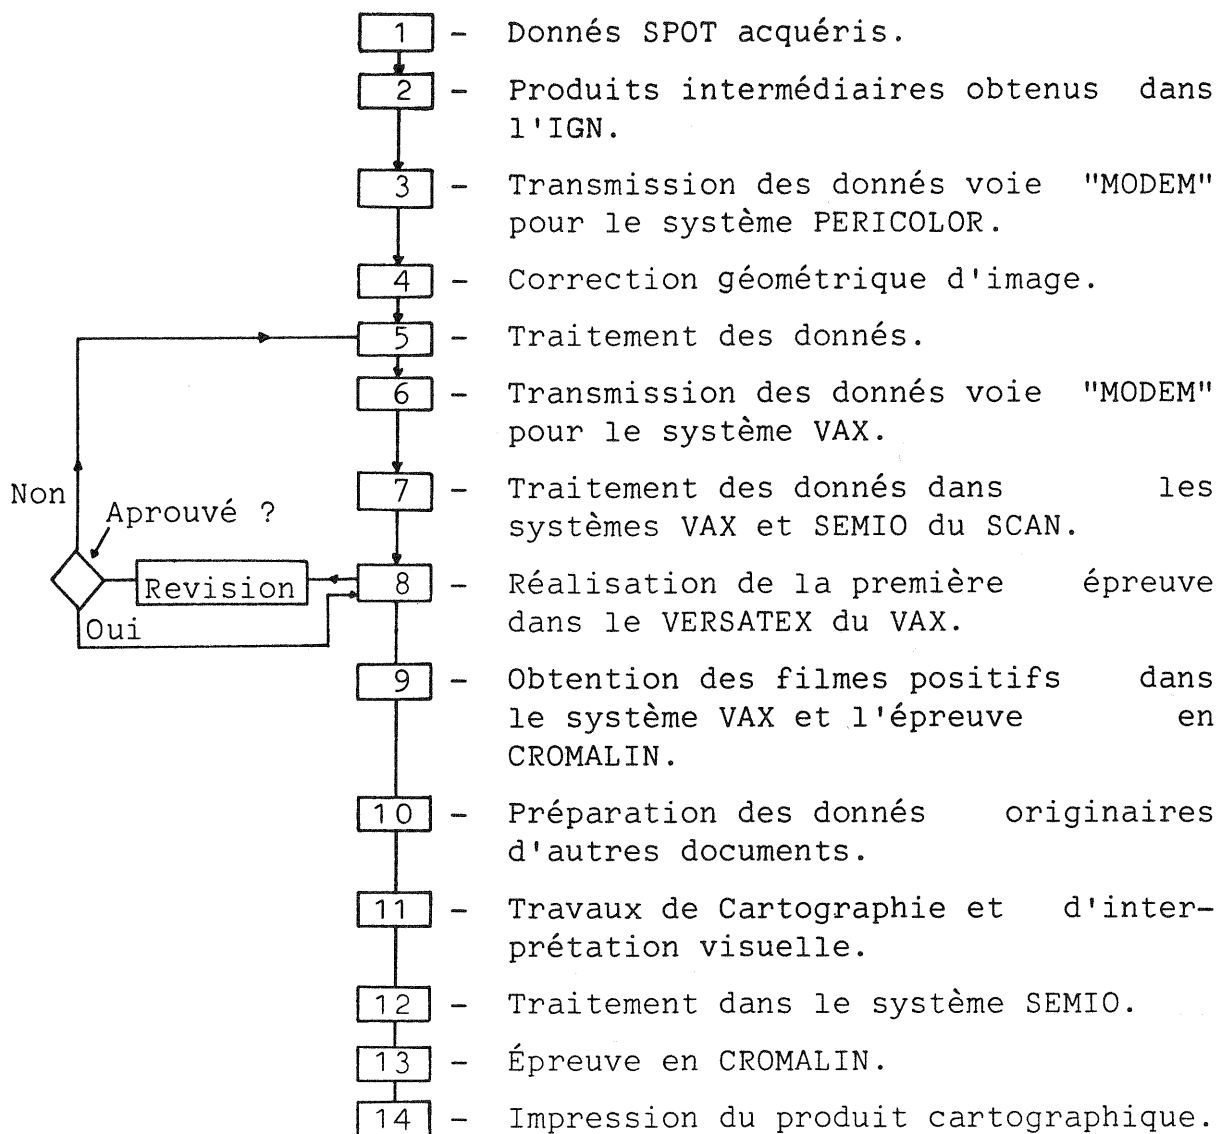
1 - Donnés SPOT acquéris.

2 - Produits intermédiaires obtenus dans l'IGN.

3 - Transmission des donnés voie "MODEM" pour le système PERICOLOR.

4 - Correction géométrique d'image.

5 - Traitement des donnés.

6 - Transmission des donnés voie "MODEM" pour le système VAX.

7 - Traitement des donnés dans les systèmes VAX et SEMIO du SCAN.

Non

Aprouvé ?

Revision

Oui

8 - Réalisation de la première épreuve dans le VERSATEX du VAX.

9 - Obtention des filmes positifs dans le système VAX et l'épreuve en CROMALIN.

10 - Préparation des donnés originaires d'autres documents.

11 - Travaux de Cartographie et d'interprétation visuelle.

12 - Traitement dans le système SEMIO.

13 - Épreuve en CROMALIN.

14 - Impression du produit cartographique.